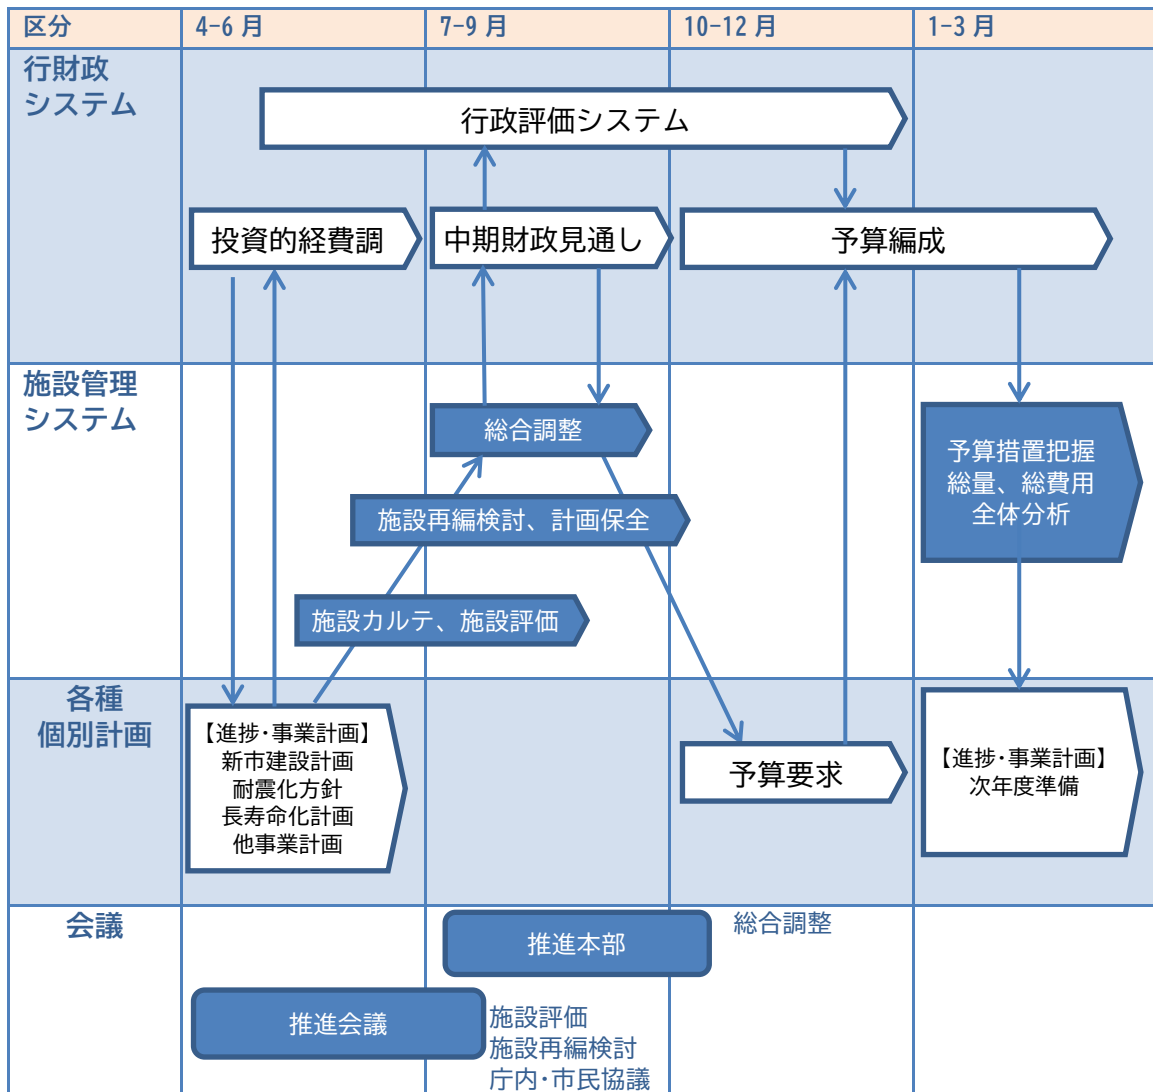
| 区分 | 4-6 月 | 7-9 月 | 10-12 月 | 1-3 月 |
|---|---|---|---|---|
| 行財政システム | | | | |
| 施設管理システム | | | | |
| 各種個別計画 | | | | |
| 会議 | | | | |

行政評価システム

投資的経費調

中期財政見通し

予算編成

総合調整

施設再編検討、計画保全

施設カルテ、施設評価

予算措置把握
総量、総費用
全体分析

【進捗・事業計画】
新市建設計画
耐震化方針
長寿命化計画
他事業計画

予算要求

【進捗・事業計画】
次年度準備

推進本部

総合調整

推進会議

施設評価
施設再編検討
庁内・市民協議